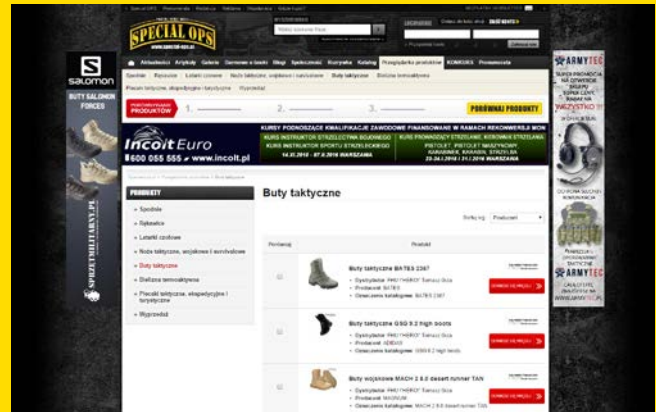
SPECIAL OPS
www.special-ops.pl

Aktualności Artykuły Galerie Sorty Filmy Specjalności Kooperacja Katalog Przeglądarka produktów KONKURS Prenumerata

Sprzęt Wyposażenie Latarki czołowe Noże taktyczne, wojskowe i survivalowe Buty taktyczne Śpiwory

Plecaki taktyczne, ekspedycyjne i turystyczne Wyposażenie

1. 2. 3.

PORÓWNAJ PRODUKTY

Incoit Euro
600 055 555 www.incoit.pl

KURSY PODNOSZĄCE KWALIFIKACJE ZAWODOWE FINANSOWANE W RAMACH REKONWERSJI MON
KURS INSTRUKTOR STRZELECTWA BOJOWEGO
KURS INSTRUKTOR SPORTU STRZELECKIEGO
14.11.2016 - 07.12.2016 WARSZAWA
KURS PROWADZĄCY STRZELANIE, KIEROWNIK STRZELANIA
PISTOLET, PISTOLET MASZYNOWY, KARABINEK, KARABIN, STRZELBA
23.11.2016 - 31.11.2016 WARSZAWA

PRODUKTY

Spodnie
Bluzy i kurtki
Latarki czołowe
Noże taktyczne, wojskowe i survivalowe
Buty taktyczne
Śpiwory
Plecaki taktyczne, ekspedycyjne i turystyczne
Wyposażenie

Buty taktyczne

Sortuj wg: Producent

Porównaj Produkt

Buty taktyczne BATES 2367
Dystrybutor: PRO?HEROY Tomasz Siza
Producent: BATES
Oznaczenie katalogowe: BATES 2367
DOWIEDZ SIĘ WIĘCEJ

Buty taktyczne GSG 9.2 high boots
Dystrybutor: PRO?HEROY Tomasz Siza
Producent: ADIDAS
Oznaczenie katalogowe: GSG 9.2 high boots
DOWIEDZ SIĘ WIĘCEJ

Buty wojskowe MACH 2 8.0 desert runner TAN
Dystrybutor: PRO?HEROY Tomasz Siza
Producent: MAGNUM
Oznaczenie katalogowe: MACH 2 8.0 desert runner TAN
DOWIEDZ SIĘ WIĘCEJ

SALOMON
BUTY SALOMON FORCES
SPRZETMILITARNY.PL

ARMYTEC
SUPER PROMOCJA
ARMYTEC
www.armytec.pl